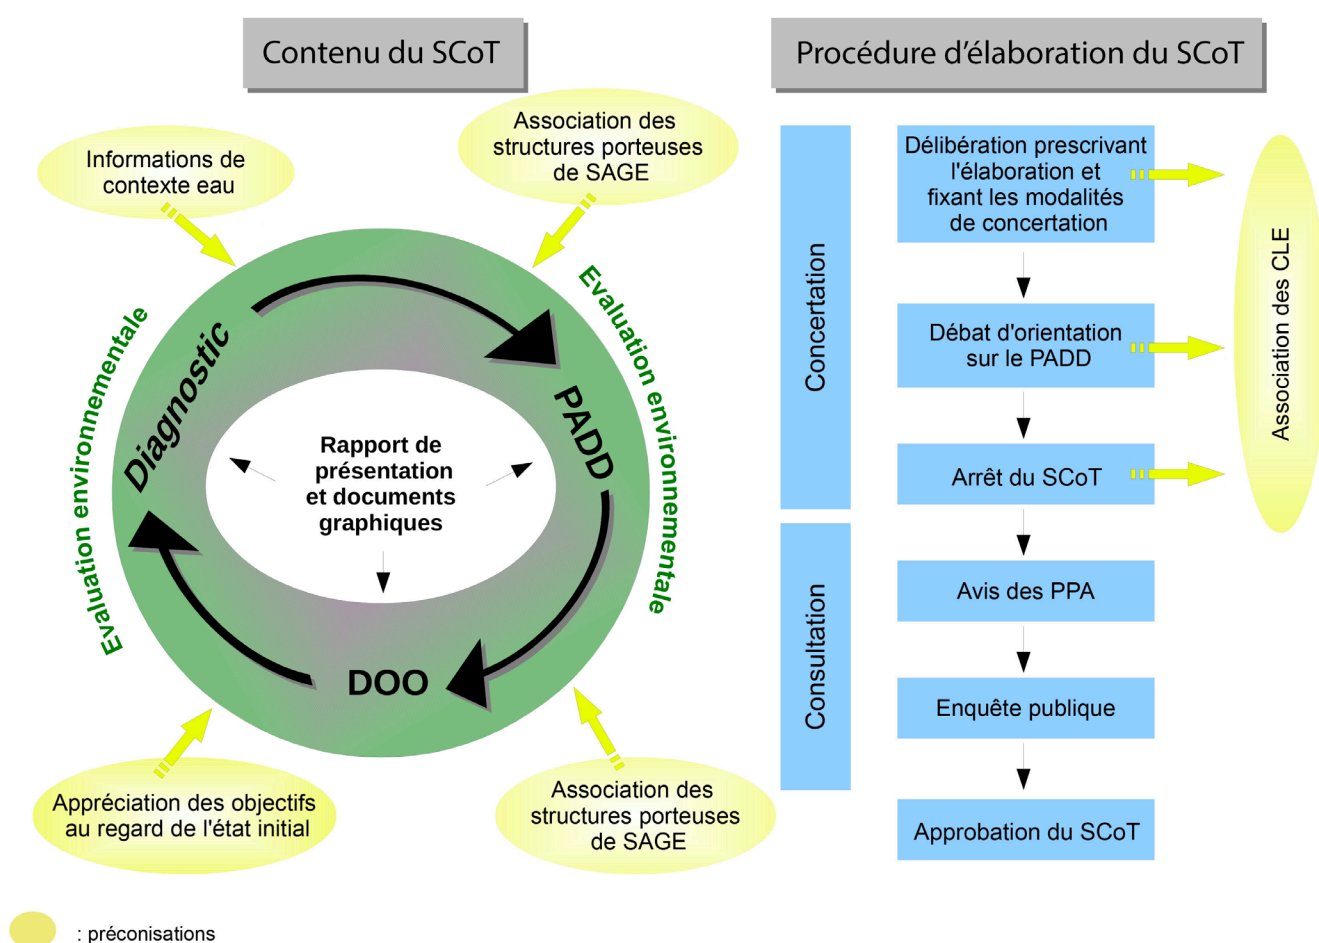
Contenu du SCoT

Procédure d'élaboration du SCoT

Informations de contexte eau

Association des structures porteuses de SAGE

Evaluation environnementale

Diagnostic

PADD

Evaluation environnementale

Rapport de présentation et documents graphiques

DOO

Appréciation des objectifs au regard de l'état initial

Association des structures porteuses de SAGE

Concertation

Délibération prescrivant l'élaboration et fixant les modalités de concertation

Débat d'orientation sur le PADD

Arrêt du SCoT

Association des CLE

Consultation

Avis des PPA

Enquête publique

Approbation du SCoT

: préconisations